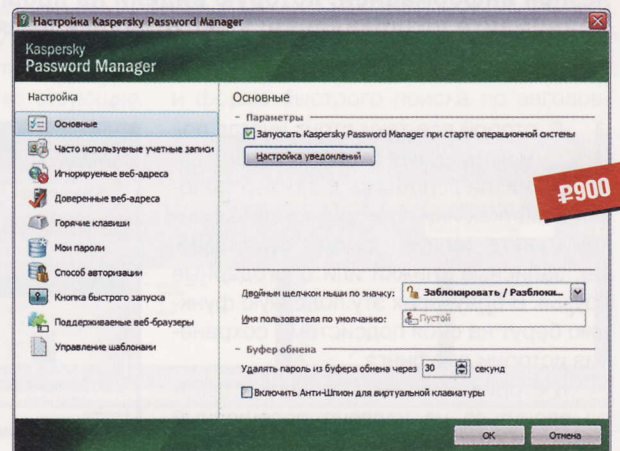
Настройка Kaspersky Password Manager

Kaspersky
Password Manager

Настройка

Основные
Часто используемые учетные записи
Игнорируемые веб-адреса
Доверенные веб-адреса
Горячие клавиши
Мои пароли
Способ авторизации
Кнопка быстрого запуска
Поддерживаемые веб-браузеры
Управление шаблонами

Основные

Параметры

Запускать Kaspersky Password Manager при старте операционной системы

Настройка уведомлений

₽900

Двойным щелчком мыши по значку: Заблокировать / Разблоки...

Имя пользователя по умолчанию: Пустой

Буфер обмена

Удалять пароль из буфера обмена через 30 секунд

Включить Анти-Шпион для виртуальной клавиатуры

OK Отмена